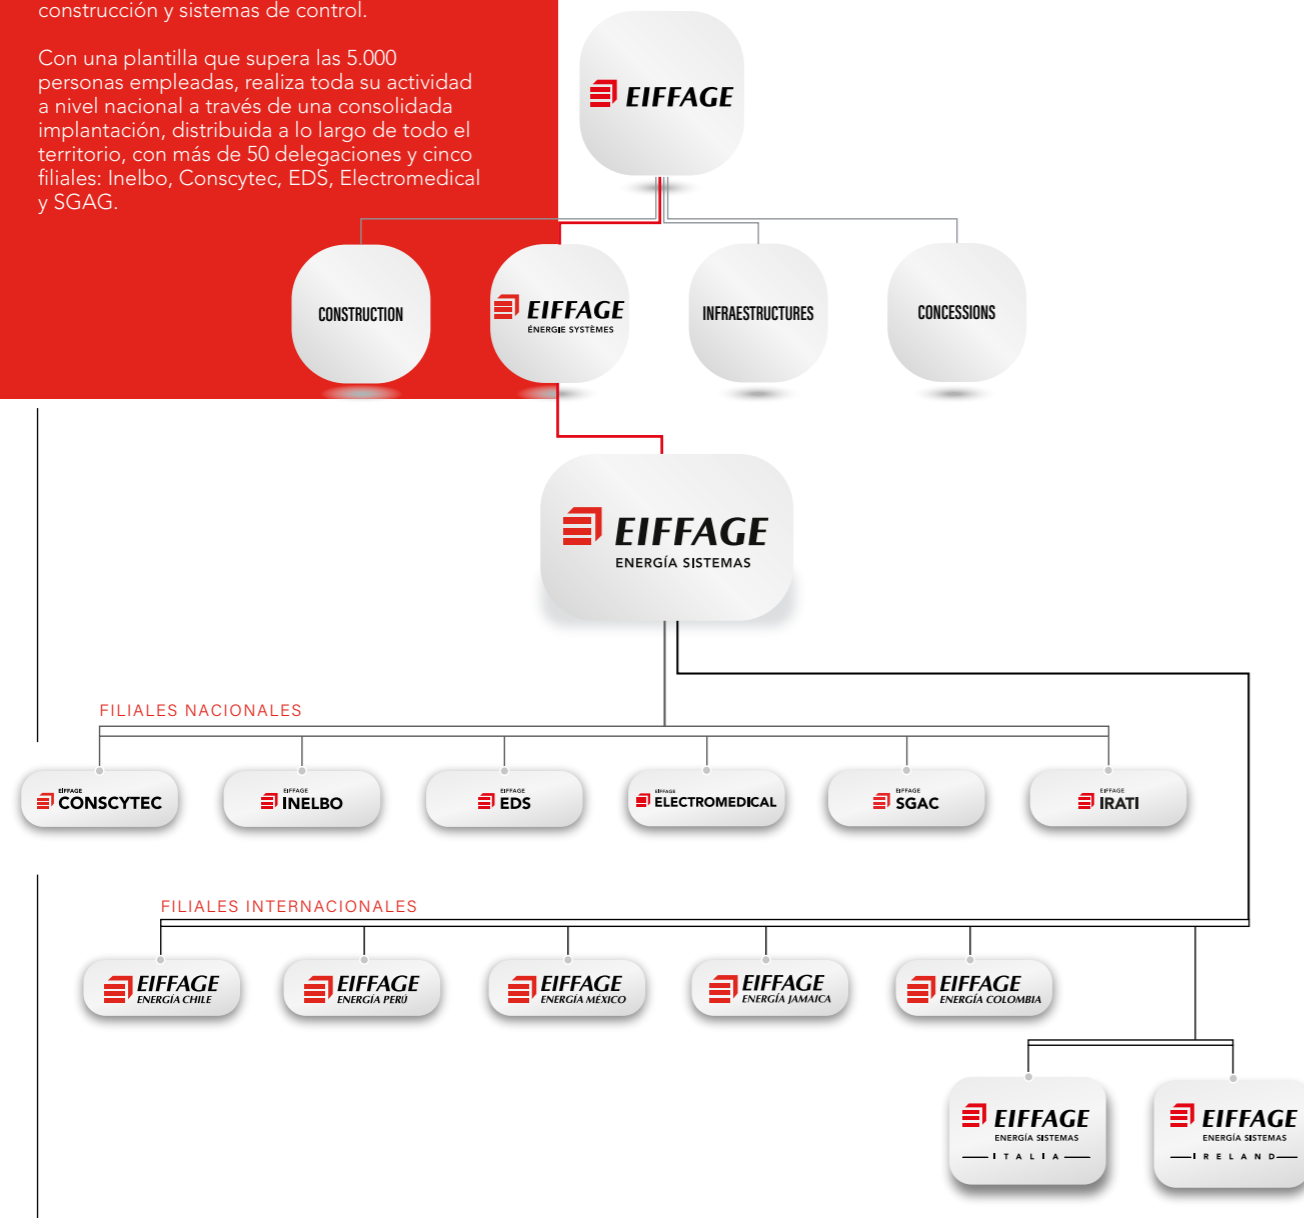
construcción y sistemas de control.

Con una plantilla que supera las 5.000 personas empleadas, realiza toda su actividad a nivel nacional a través de una consolidada implantación, distribuida a lo largo de todo el territorio, con más de 50 delegaciones y cinco filiales: Inelbo, Conscytec, EDS, Electromedical y SGAG.

EIFFAGE

CONSTRUCTION

EIFFAGE ÉNERGIE SYSTÈMES

INFRAESTRUCTURES

CONCESSIONS

EIFFAGE ENERGÍA SISTEMAS

FILIALES NACIONALES

EIFFAGE CONSCYTEC

EIFFAGE INELBO

EIFFAGE EDS

EIFFAGE ELECTROMEDICAL

EIFFAGE SGAC

EIFFAGE IRATI

FILIALES INTERNACIONALES

EIFFAGE ENERGÍA CHILE

EIFFAGE ENERGÍA PERÚ

EIFFAGE ENERGÍA MÉXICO

EIFFAGE ENERGÍA JAMAICA

EIFFAGE ENERGÍA COLOMBIA

EIFFAGE ENERGÍA SISTEMAS ITALIA

EIFFAGE ENERGÍA SISTEMAS IRELAND